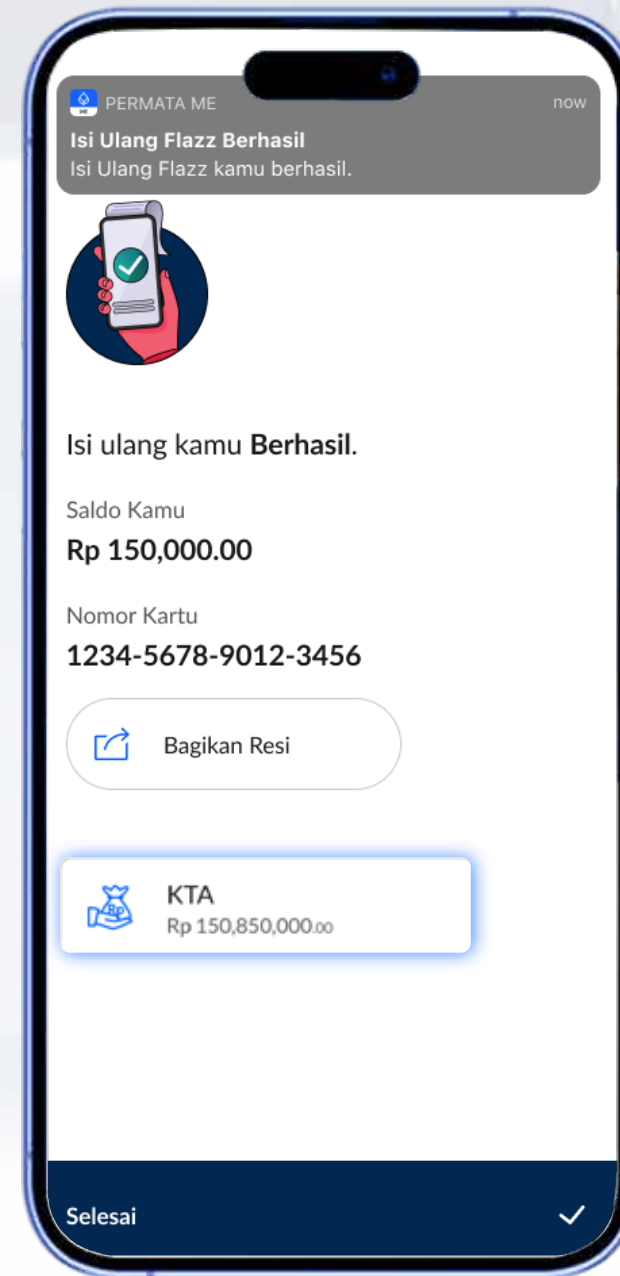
PERMATA ME
now
Isi Ulang Flazz Berhasil
Isi Ulang Flazz kamu berhasil.

Isi ulang kamu Berhasil.

Saldo Kamu
Rp 150,000.00

Nomor Kartu
1234-5678-9012-3456

Bagikan Resi

KTA
Rp 150,850,000.00

Selesai